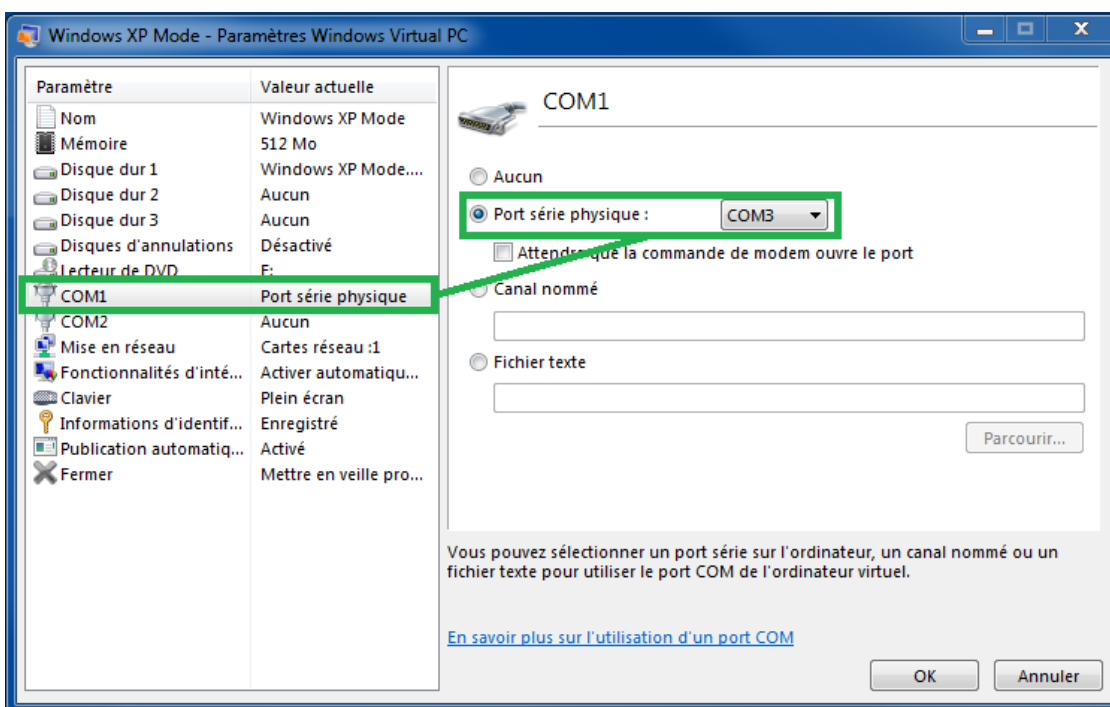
Windows XP Mode - Paramètres Windows Virtual PC

| Paramètre | Valeur actuelle |
|---|---|
| Nom | Windows XP Mode |
| Mémoire | 512 Mo |
| Disque dur 1 | Windows XP Mode.... |
| Disque dur 2 | Aucun |
| Disque dur 3 | Aucun |
| Disques d'annulations | Désactivé |
| Lecteur de DVD | E: |
| COM1 | Port série physique |
| COM2 | Aucun |
| Mise en réseau | Cartes réseau :1 |
| Fonctionnalités d'inté... | Activer automatiqu... |
| Clavier | Plein écran |
| Informations d'identif... | Enregistré |
| Publication automatiq... | Activé |
| Fermer | Mettre en veille pro... |

COM1

Aucun

Port série physique : COM3

Attendre que la commande de modem ouvre le port

Canal nommé

Fichier texte

Parcourir...

Vous pouvez sélectionner un port série sur l'ordinateur, un canal nommé ou un fichier texte pour utiliser le port COM de l'ordinateur virtuel.

En savoir plus sur l'utilisation d'un port COM

OK Annuler